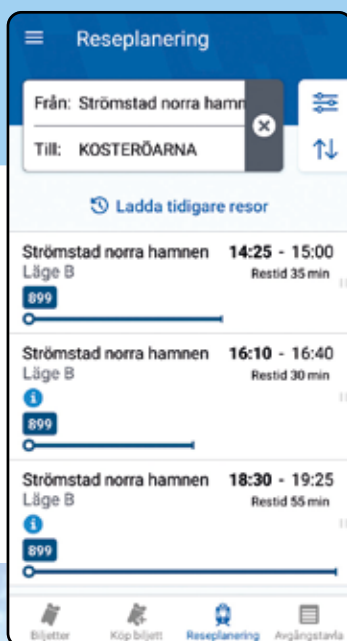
Reseplanering

Från: Strömstad norra hamn

Till: KOSTERÖARNA

Ladda tidigare resor

Strömstad norra hamnen 14:25 - 15:00
Läge B
Restid 35 min
899

Strömstad norra hamnen 16:10 - 16:40
Läge B
Restid 30 min
899

Strömstad norra hamnen 18:30 - 19:25
Läge B
Restid 55 min
899

Biljetter Köp biljett Reseplanering Avgångstavla